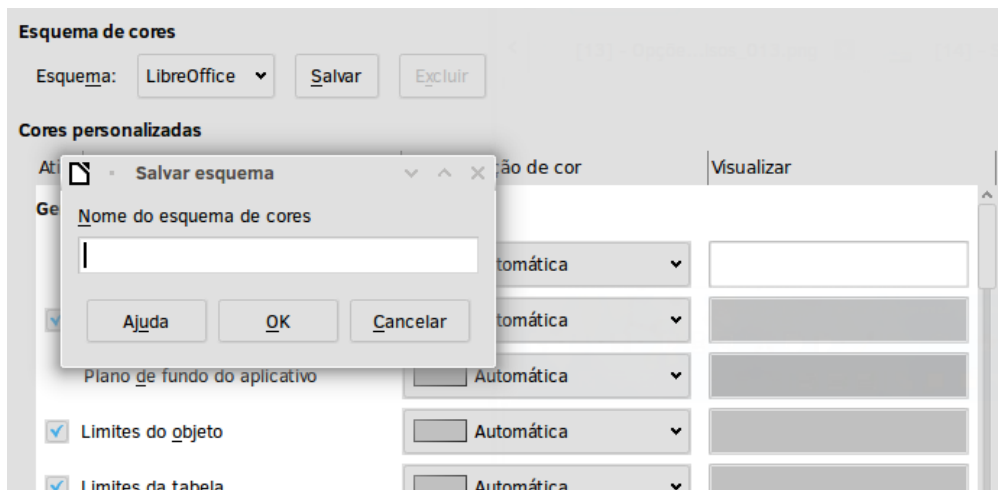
Esquema de cores

Esquema: LibreOffice Salvar Excluir

Cores personalizadas

Ati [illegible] ão de cor Visualizar

Ge

Salvar esquema

Nome do esquema de cores

Ajuda OK Cancelar

Automática

Automática

Plano de fundo do aplicativo Automática

Limites do objeto Automática

Limites da tabela Automática